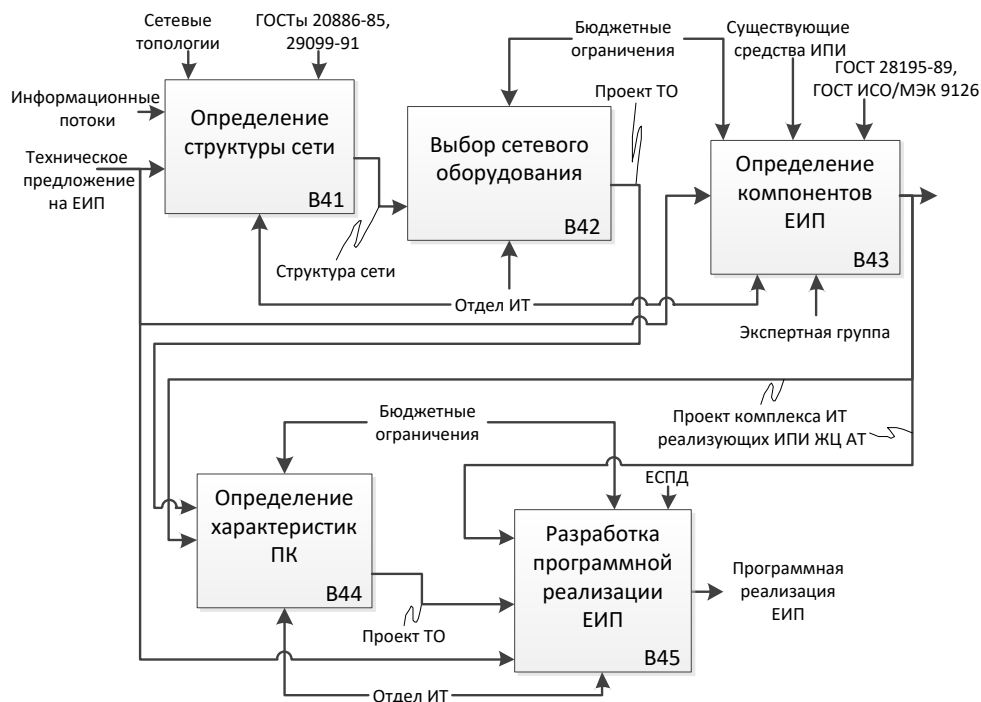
Сетевые топологии

ГОСТы 20886-85, 29099-91

Бюджетные ограничения

Существующие средства ИПИ

ГОСТ 28195-89, ГОСТ ИСО/МЭК 9126

Информационные потоки

Техническое предложение на ЕИП

Определение структуры сети

B41

Проект ТО

Выбор сетевого оборудования

B42

Определение компонентов ЕИП

B43

Структура сети

Отдел ИТ

Экспертная группа

Проект комплекса ИТ реализующих ИПИ ЖЦ АТ

Бюджетные ограничения

ЕСПД

Определение характеристик ПК

B44

Разработка программной реализации ЕИП

B45

Программная реализация ЕИП

Проект ТО

Отдел ИТ